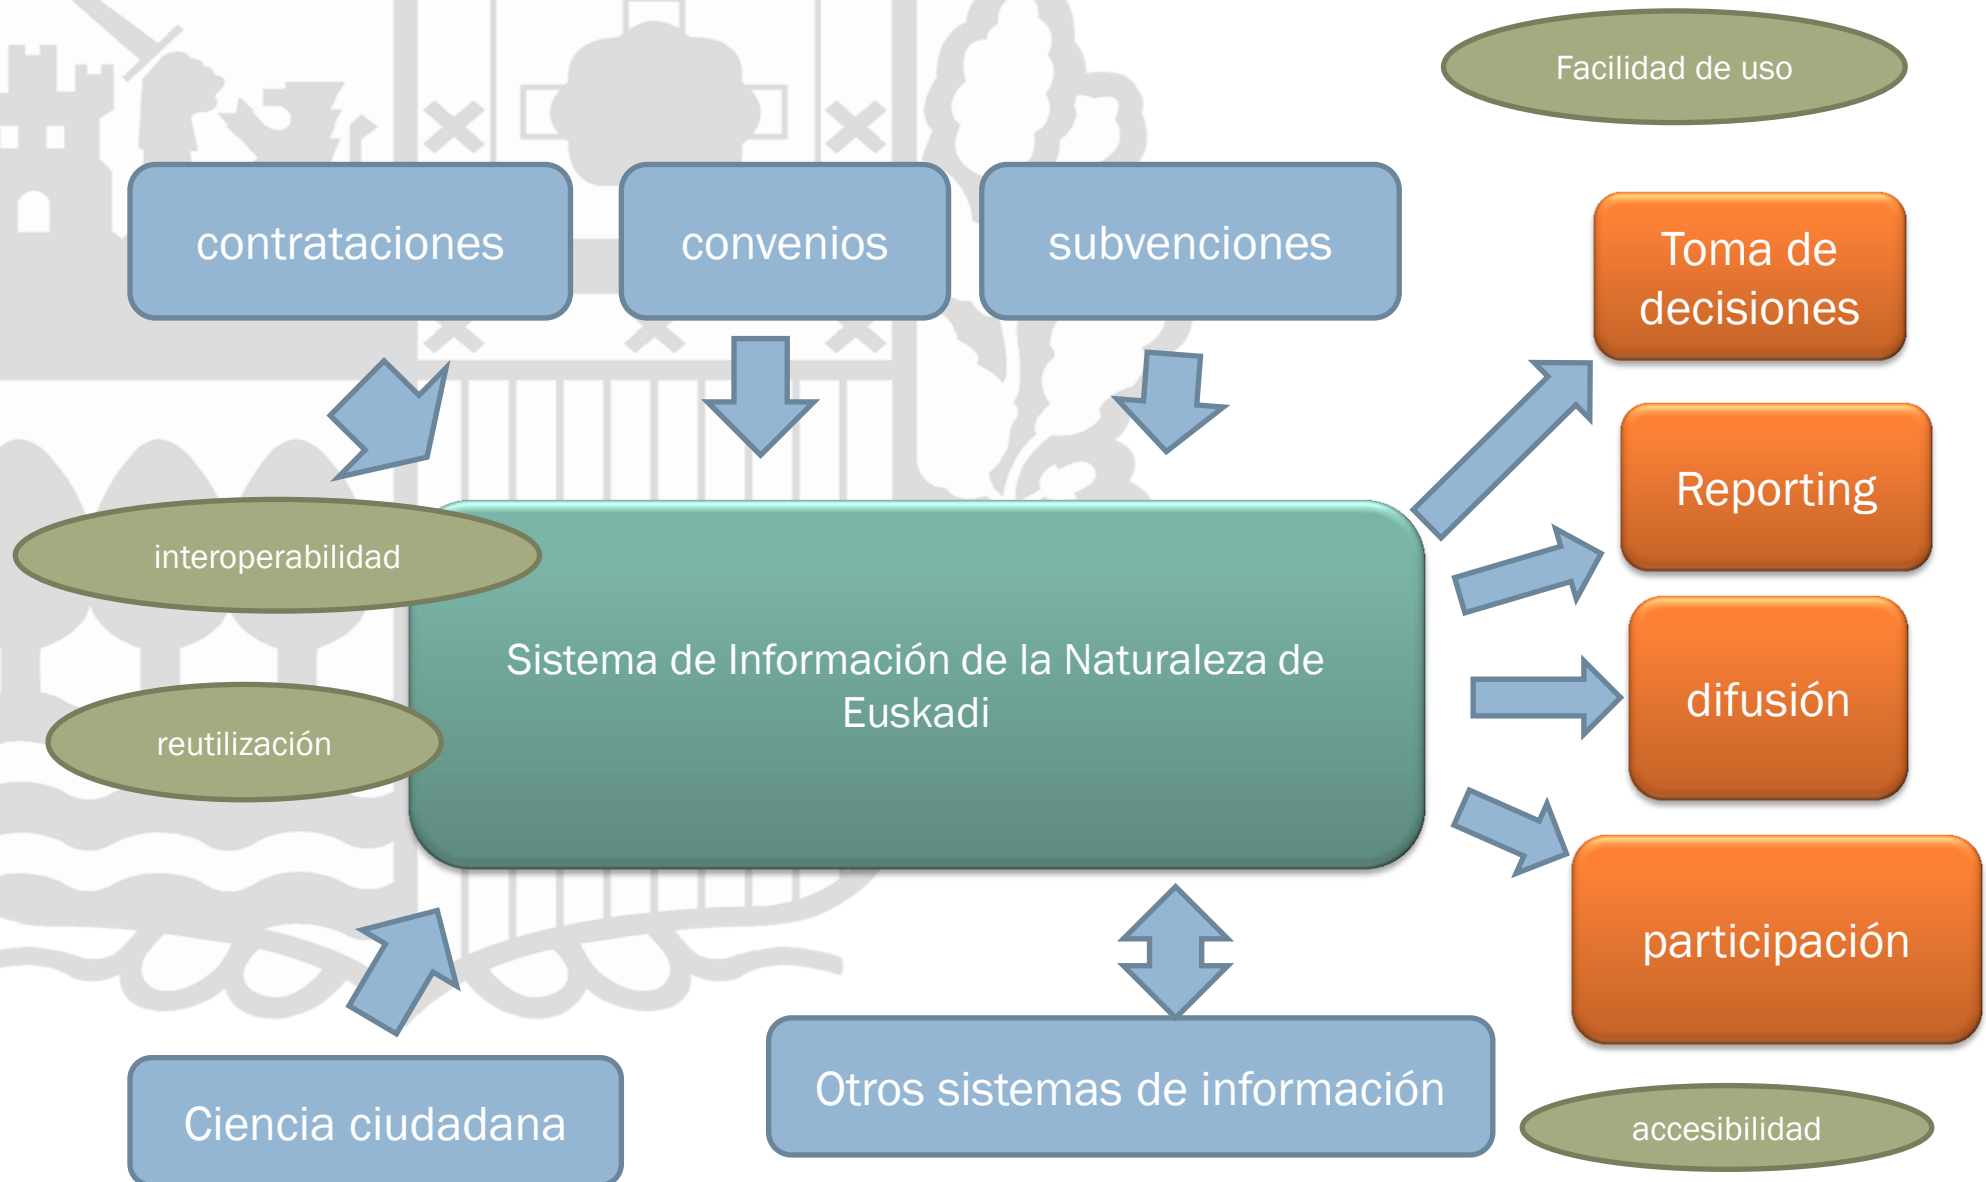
Facilidad de uso

contrataciones

convenios

subvenciones

Toma de decisiones

Reporting

interoperabilidad

Sistema de Información de la Naturaleza de Euskadi

reutilización

difusión

participación

Ciencia ciudadana

Otros sistemas de información

accesibilidad